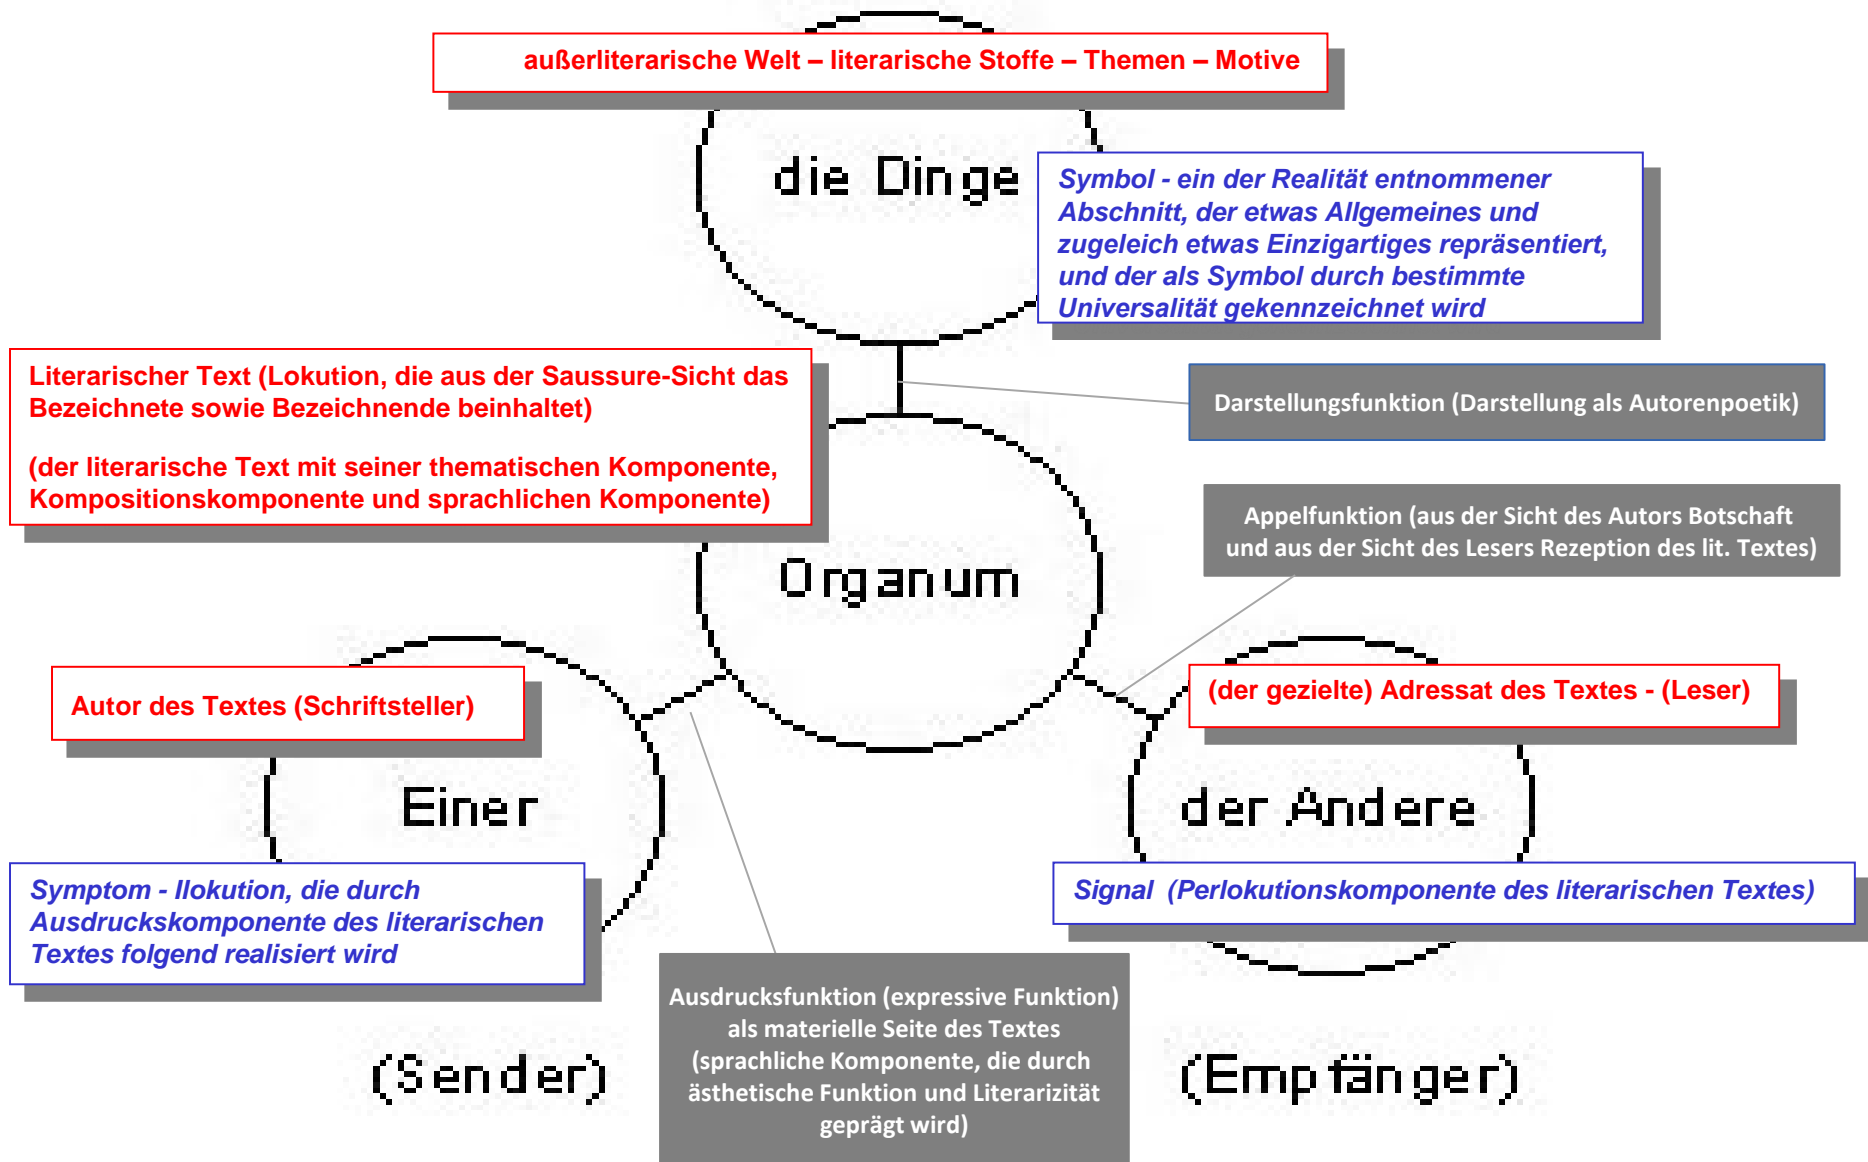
außerliterarische Welt – literarische Stoffe – Themen – Motive

die Dinge

Symbol - ein der Realität entnommener Abschnitt, der etwas Allgemeines und zugeleich etwas Einzigartiges repräsentiert, und der als Symbol durch bestimmte Universalität gekennzeichnet wird

Literarischer Text (Lokution, die aus der Saussure-Sicht das Bezeichnete sowie Bezeichnende beinhaltet)

(der literarische Text mit seiner thematischen Komponente, Kompositionskomponente und sprachlichen Komponente)

Darstellungsfunktion (Darstellung als Autorenpoetik)

Appelfunktion (aus der Sicht des Autors Botschaft und aus der Sicht des Lesers Rezeption des lit. Textes)

Organum

Autor des Textes (Schriftsteller)

(der gezielte) Adressat des Textes - (Leser)

Einer

der Andere

Symptom - Ilokution, die durch Ausdruckskomponente des literarischen Textes folgend realisiert wird

Signal (Perlokutionskomponente des literarischen Textes)

Ausdrucksfunktion (expressive Funktion) als materielle Seite des Textes (sprachliche Komponente, die durch ästhetische Funktion und Literarizität geprägt wird)

(Sender)

(Empfänger)